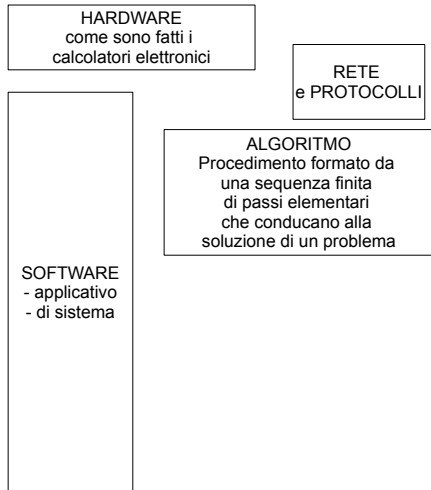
HARDWARE
come sono fatti i
calcolatori elettronici

RETE
e PROTOCOLLI

ALGORITMO
Procedimento formato da
una sequenza finita
di passi elementari
che conducano alla
soluzione di un problema

SOFTWARE
- applicativo
- di sistema